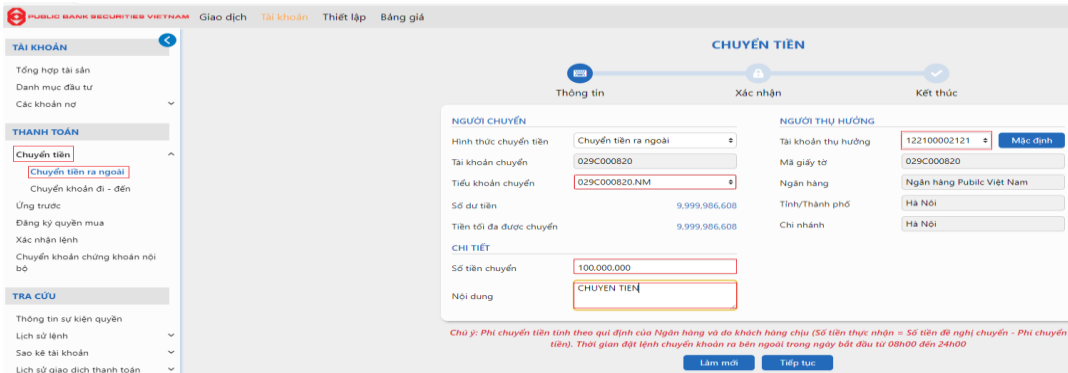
PUBLIC BANK SECURITIES VIETNAM Giao dịch Tài khoản Thiết lập Bảng giá

TÀI KHOẢN
Tổng hợp tài sản
Danh mục đầu tư
Các khoản nợ

THANH TOÁN
Chuyển tiền
Chuyển tiền ra ngoài
Chuyển khoản đi - đến
Ứng trước
Đăng ký quyền mua
Xác nhận lệnh
Chuyển khoản chứng khoán nội bộ

TRA CỨU
Thông tin sự kiện quyền
Lịch sử lệnh
Sao kê tài khoản
Lịch sử giao dịch thanh toán

CHUYỂN TIỀN

Thông tin Xác nhận Kết thúc

NGƯỜI CHUYỂN
Hình thức chuyển tiền | Chuyển tiền ra ngoài
Tài khoản chuyển | 029C000820
Tiểu khoản chuyển | 029C000820.NM
Số dư tiền | 9.999.986.608
Tiền tối đa được chuyển | 9.999.986.608

CHI TIẾT
Số tiền chuyển | 100.000.000
Nội dung | CHUYEN TIEN

NGƯỜI THỤ HƯỞNG
Tài khoản thụ hưởng | 122100002121 | Mặc định
Mã giấy tờ | 029C000820
Ngân hàng | Ngân hàng Pubilc Việt Nam
Tỉnh/Thành phố | Hà Nội
Chi nhánh | Hà Nội

Chú ý: Phí chuyển tiền tính theo qui định của Ngân hàng và do khách hàng chịu (Số tiền thực nhận = Số tiền đề nghị chuyển - Phí chuyển tiền). Thời gian đặt lệnh chuyển khoản ra bên ngoài trong ngày bắt đầu từ 08h00 đến 24h00

Làm mới Tiếp tục